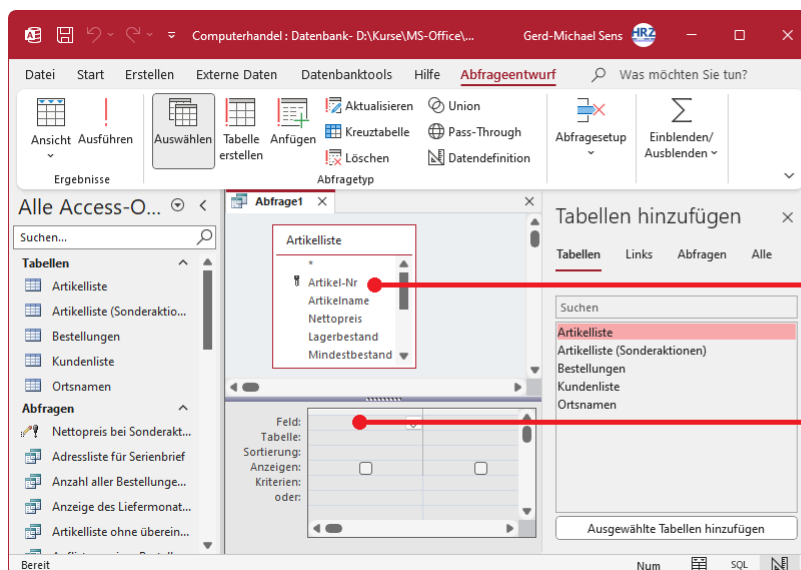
Computerhandel : Datenbank- D:\Kurse\MS-Office\...

Gerd-Michael Sens

HRZ

Datei Start Erstellen Externe Daten Datenbanktools Hilfe Abfrageentwurf

Was möchten Sie tun?

Ansicht

Ausführen

Ergebnisse

Auswählen

Tabelle erstellen

Anfügen

Aktualisieren

Kreuztabelle

Löschen

Union

Pass-Through

Datendefinition

Abfragetyp

Abfragesetup

Einblenden/ Ausblenden

Alle Access-O...

Suchen...

Tabellen

Artikelliste

Artikelliste (Sonderaktio...

Bestellungen

Kundenliste

Ortsnamen

Abfragen

Nettopreis bei Sonderakt...

Adressliste für Serienbrief

Anzahl aller Bestellunge...

Anzeige des Liefermonat...

Artikelliste ohne überein...

Abfrage1

Artikelliste

*

Artikel-Nr

Artikelname

Nettopreis

Lagerbestand

Mindestbestand

Feld:

Tabelle:

Sortierung:

Anzeigen:

Kriterien:

oder:

Tabellen hinzufügen

Tabellen Links Abfragen Alle

Suchen

Artikelliste

Artikelliste (Sonderaktionen)

Bestellungen

Kundenliste

Ortsnamen

Ausgewählte Tabellen hinzufügen

Bereit

Num

SQL